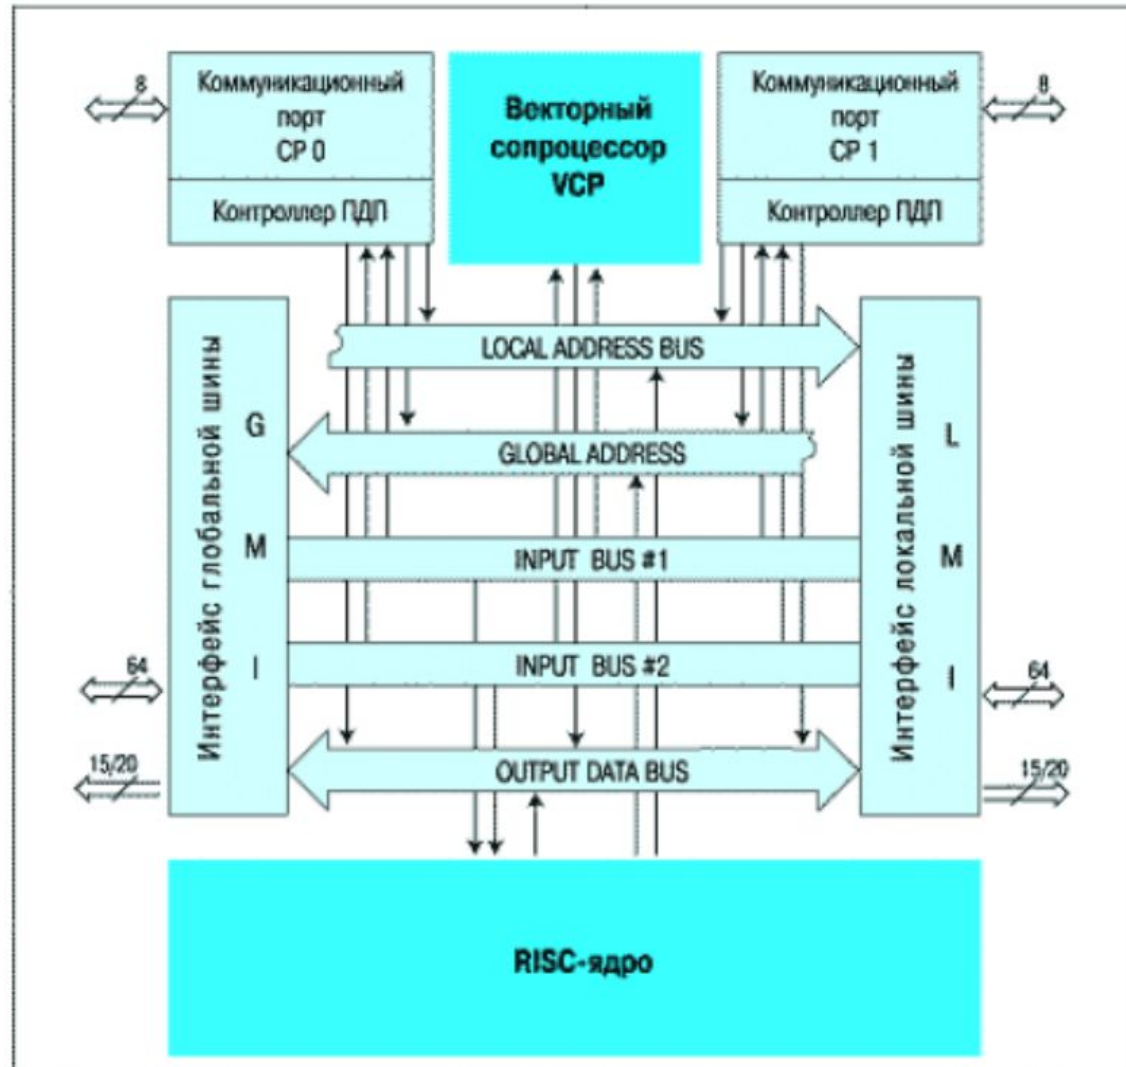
8
Коммуникационный порт CP 0
Контроллер ПДП

Векторный сопроцессор VCP

Коммуникационный порт CP 1
Контроллер ПДП
8

Интерфейс глобальной шины
G
M
I

LOCAL ADDRESS BUS
GLOBAL ADDRESS
INPUT BUS #1
INPUT BUS #2
OUTPUT DATA BUS

L
M
I
Интерфейс локальной шины

64
15/20
64
15/20

RISC-ядро